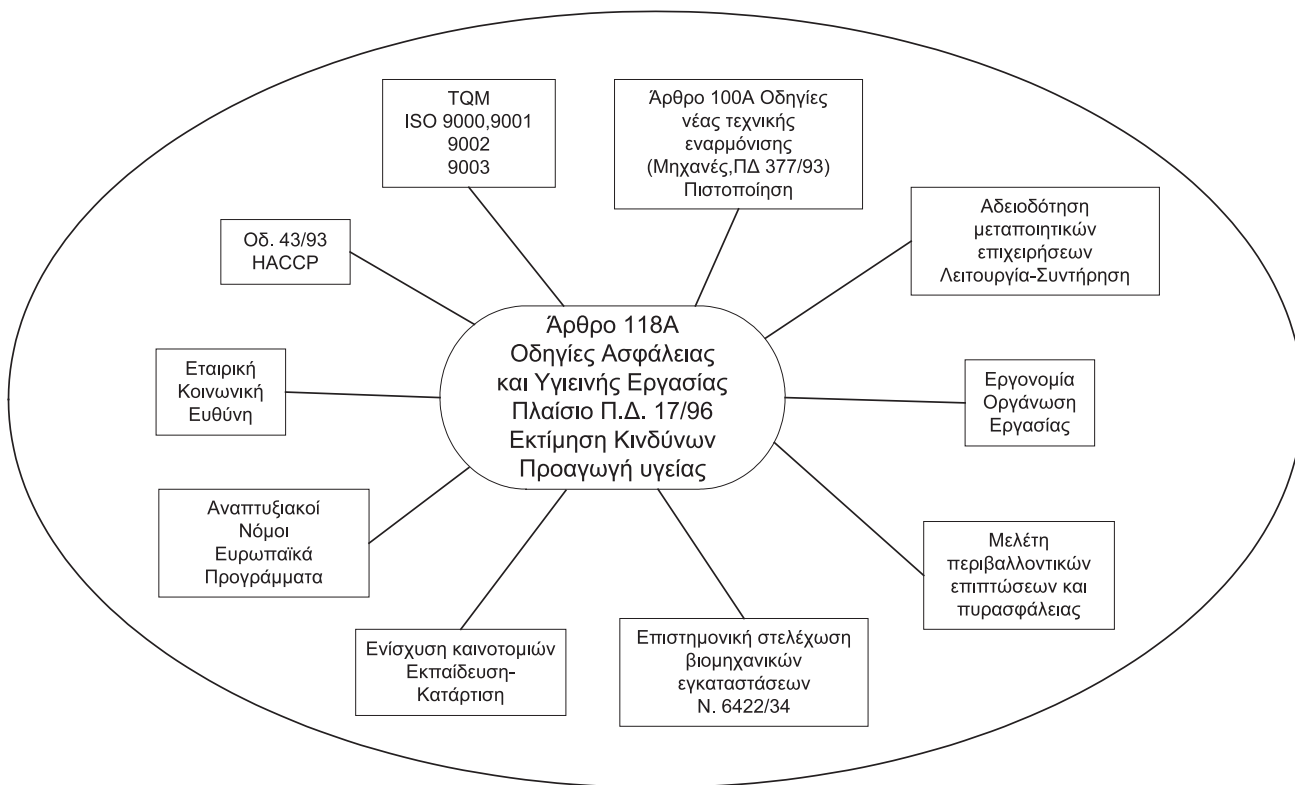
TQM
ISO 9000,9001
9002
9003

Άρθρο 100Α Οδηγίες νέας τεχνικής εναρμόνισης (Μηχανές,ΠΔ 377/93) Πιστοποίηση

Οδ. 43/93
HACCP

Αδειοδότηση μεταποιητικών επιχειρήσεων Λειτουργία-Συντήρηση

Άρθρο 118Α
Οδηγίες Ασφάλειας και Υγιεινής Εργασίας
Πλαίσιο Π.Δ. 17/96
Εκτίμηση Κινδύνων
Προαγωγή υγείας

Εταιρική Κοινωνική Ευθύνη

Εργονομία Οργάνωση Εργασίας

Αναπτυξιακοί Νόμοι Ευρωπαϊκά Προγράμματα

Μελέτη περιβαλλοντικών επιπτώσεων και πυρασφάλειας

Ενίσχυση καινοτομιών Εκπαίδευση-Κατάρτιση

Επιστημονική στελέχωση βιομηχανικών εγκαταστάσεων
Ν. 6422/34